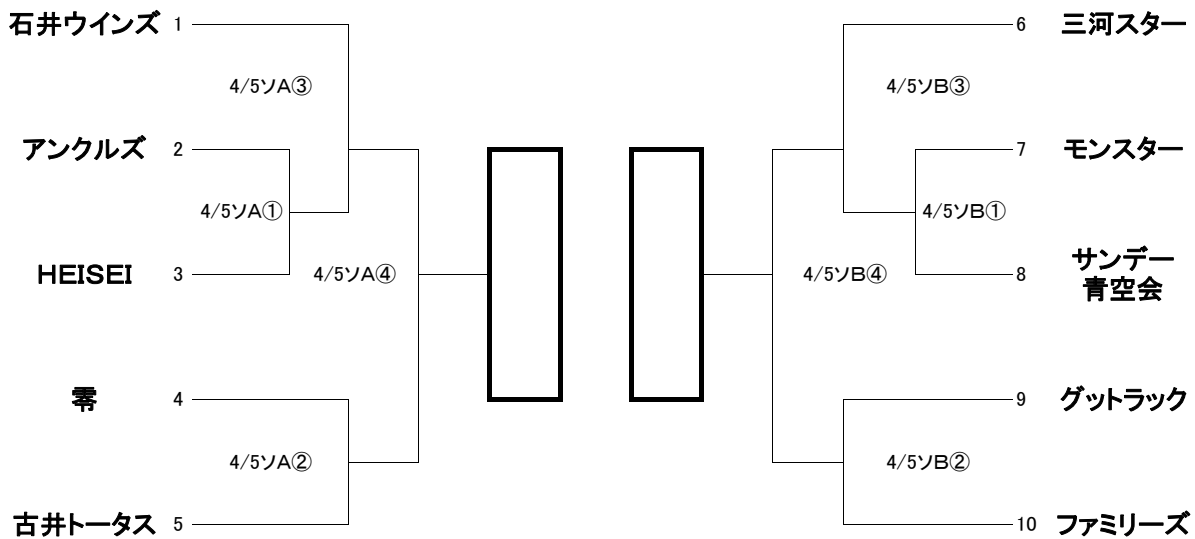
石井ウインズ 1

4/5ソA③

アンクルズ 2

4/5ソA①

HEISEI 3

4/5ソA④

零 4

4/5ソA②

古井トータス 5

6 三河スター

4/5ソB③

7 モンスター

4/5ソB①

4/5ソB④

8 サンデー青空会

9 グットラック

4/5ソB②

10 ファミリーズ